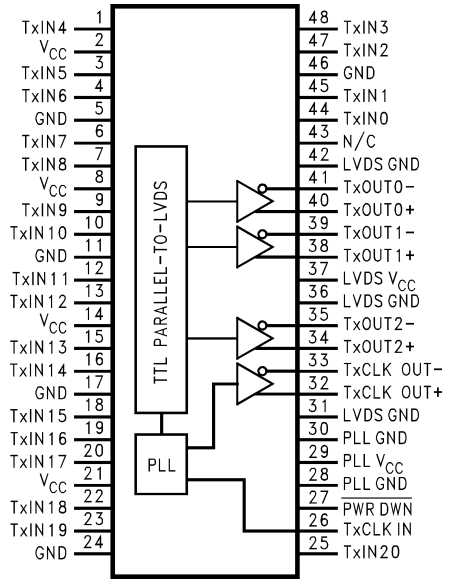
TxIN4 1
$V_{CC}$ 2
TxIN5 3
TxIN6 4
GND 5
TxIN7 6
TxIN8 7
$V_{CC}$ 8
TxIN9 9
TxIN10 10
GND 11
TxIN11 12
TxIN12 13
$V_{CC}$ 14
TxIN13 15
TxIN14 16
GND 17
TxIN15 18
TxIN16 19
TxIN17 20
$V_{CC}$ 21
TxIN18 22
TxIN19 23
GND 24

TTL PARALLEL-TO-LVDS

PLL

48 TxIN3
47 TxIN2
46 GND
45 TxIN1
44 TxIN0
43 N/C
42 LVDS GND
41 TxOUT0−
40 TxOUT0+
39 TxOUT1−
38 TxOUT1+
37 LVDS $V_{CC}$
36 LVDS GND
35 TxOUT2−
34 TxOUT2+
33 TxCLK OUT−
32 TxCLK OUT+
31 LVDS GND
30 PLL GND
29 PLL $V_{CC}$
28 PLL GND
27 $\overline{PWR\ DWN}$
26 TxCLK IN
25 TxIN20